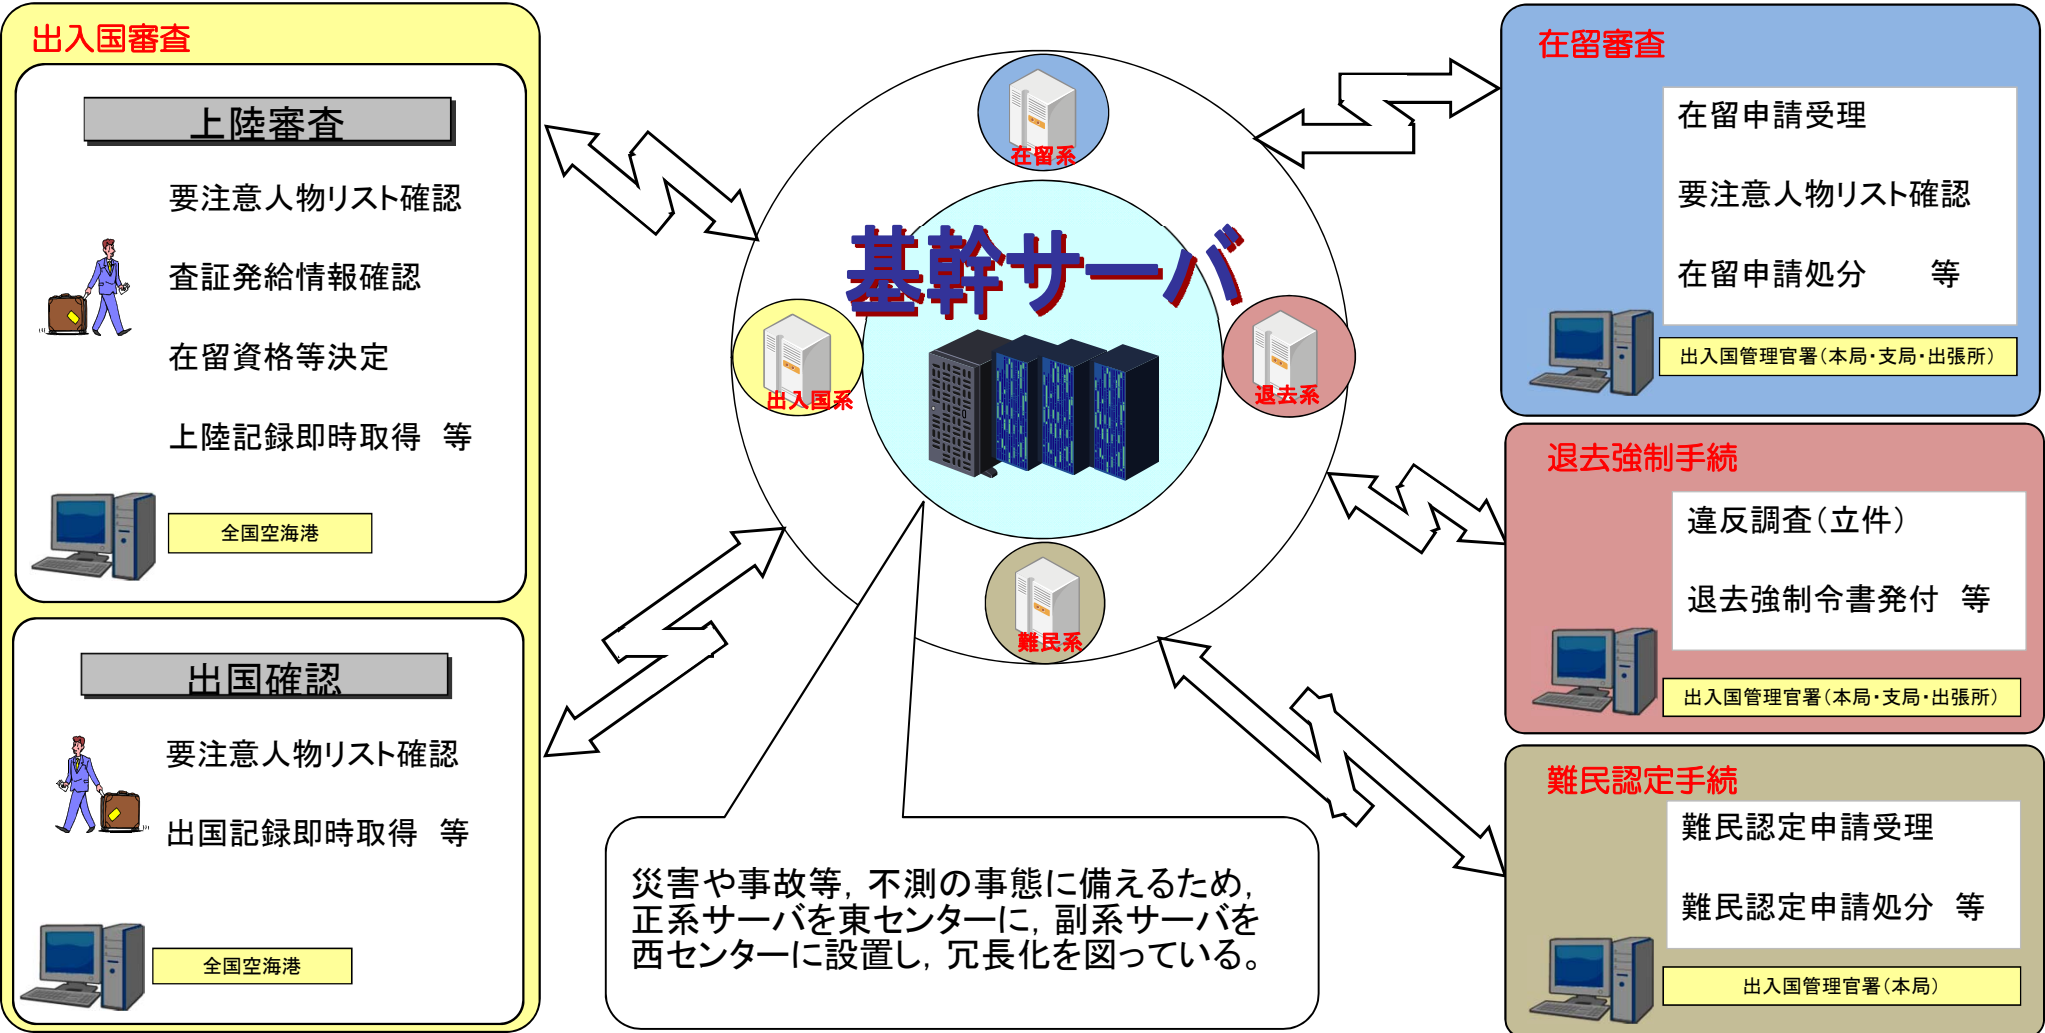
出入国審査

上陸審査

要注意人物リスト確認

査証発給情報確認

在留資格等決定

上陸記録即時取得　等

全国空海港

出国確認

要注意人物リスト確認

出国記録即時取得　等

全国空海港

在留系

基幹サーバ

出入国系

退去系

難民系

災害や事故等，不測の事態に備えるため，正系サーバを東センターに，副系サーバを西センターに設置し，冗長化を図っている。

在留審査

在留申請受理

要注意人物リスト確認

在留申請処分　　等

出入国管理官署（本局・支局・出張所）

退去強制手続

違反調査（立件）

退去強制令書発付　等

出入国管理官署（本局・支局・出張所）

難民認定手続

難民認定申請受理

難民認定申請処分　等

出入国管理官署（本局）